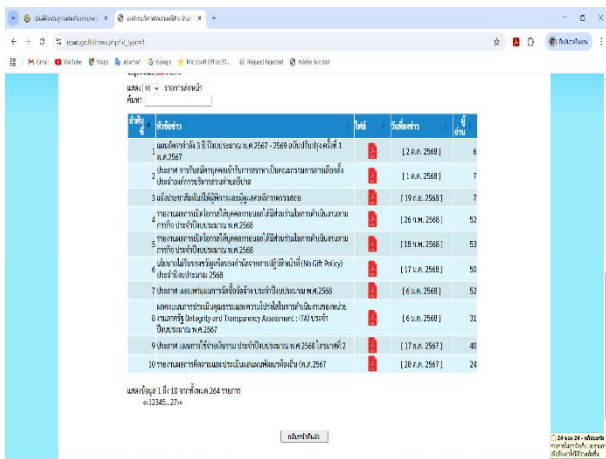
แสดง 10 รายการต่อหน้า
ค้นหา:

| ลำดับที่ | หัวข้อข่าว | ไฟล์ | วันที่ลงข่าว | ผู้อ่าน |
|---|---|---|---|---|
| 1 | แผนอัตรากำลัง 3 ปี ปีงบประมาณ พ.ศ.2567 - 2569 (ฉบับปรับปรุง ครั้งที่ 1 พ.ศ.2567 | | [ 2 ก.พ. 2568 ] | 6 |
| 2 | ประกาศ การรับสมัครบุคคลเข้ารับการสรรหาเป็นคณะกรรมการการเลือกตั้งประจำองค์การบริหารส่วนตำบล | | [ 1 ก.พ. 2568 ] | 7 |
| 3 | แจ้งประชาสัมพันธ์ให้ผู้มีการและผู้แสดงสิทธิ์ตรวจสอบ | | [ 19 ก.พ. 2568 ] | 7 |
| 4 | รายงานผลการเปิดโอกาสให้บุคคลภายนอกได้มีส่วนร่วมในการดำเนินงานการจัด ประจำปีงบประมาณ พ.ศ.2568 | | [ 26 ก.พ. 2568 ] | 52 |
| 5 | รายงานผลการเปิดโอกาสให้บุคคลภายนอกได้มีส่วนร่วมในการดำเนินงานการจัด ประจำปีงบประมาณ พ.ศ.2568 | | [ 18 ก.พ. 2568 ] | 53 |
| 6 | นโยบายไม่รับของขวัญหรือของกำนัลจากการปฏิบัติหน้าที่ (No Gift Policy) ประจำปีงบประมาณ 2568 | | [ 17 ก.พ. 2568 ] | 50 |
| 7 | ประกาศ แผนแพนการจัดซื้อจัดจ้าง ประจำปีงบประมาณ พ.ศ.2568 | | [ 6 ม.ค. 2568 ] | 52 |
| 8 | ผลคะแนนการประเมินคุณธรรมและความโปร่งใสในการดำเนินงานของหน่วยงานภาครัฐ (Integrity and Transparency Assessment : ITA) ประจำปีงบประมาณ พ.ศ.2567 | | [ 6 ม.ค. 2568 ] | 31 |
| 9 | ประกาศ แผนการใช้จ่ายเงินงาน ประจำปีงบประมาณ พ.ศ.2568 ไตรมาสที่ 2 | | [ 17 ธ.ค. 2567 ] | 40 |
| 10 | รายงานผลการติดตามและประเมินผลแผนพัฒนาท้องถิ่น ปี พ.ศ.2567 | | [ 28 ธ.ค. 2567 ] | 24 |

แสดงข้อมูล 1 ถึง 10 จากทั้งหมด 264 รายการ
«12345...27»

กลับหน้าหลัก